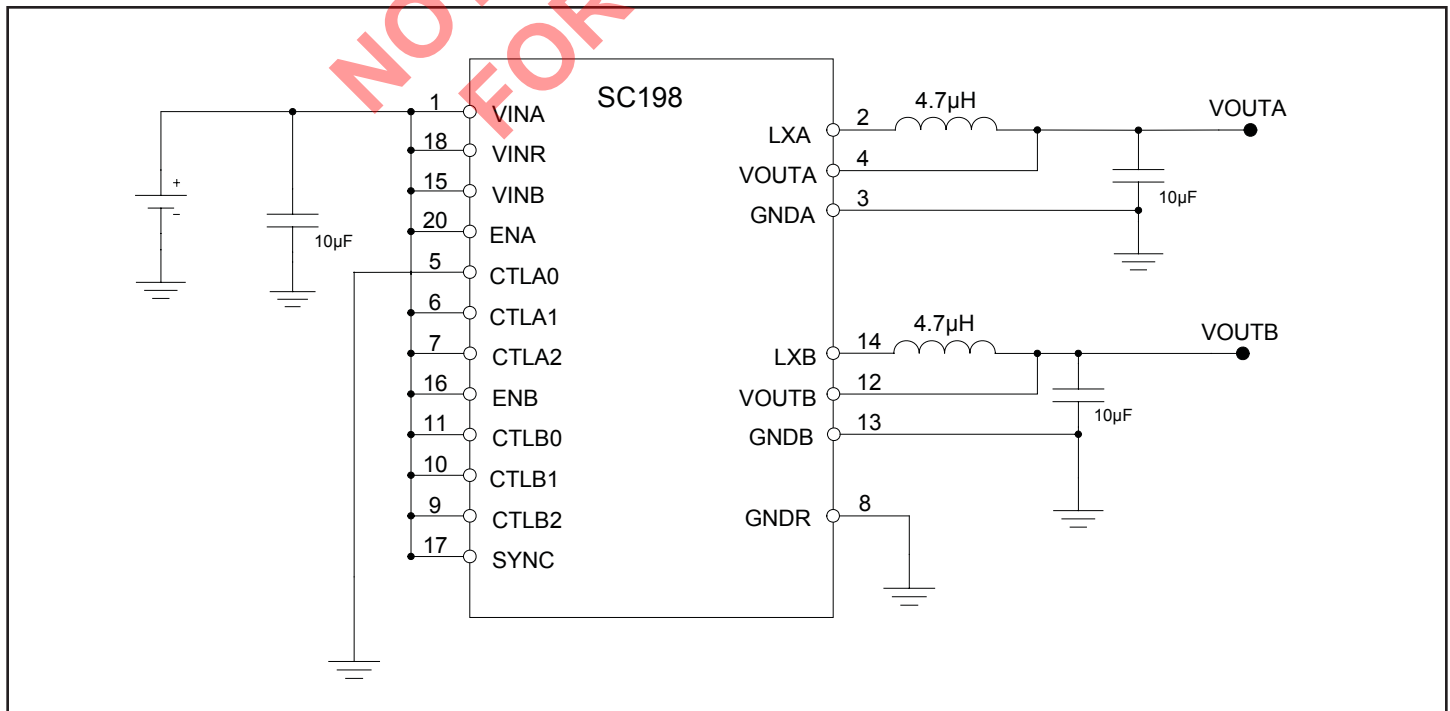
NO
FOR

SC198

1 VINA
18 VINR
15 VINB
20 ENA
5 CTLA0
6 CTLA1
7 CTLA2
16 ENB
11 CTLB0
10 CTLB1
9 CTLB2
17 SYNC

+
-
10µF

2 LXA
4 VOUTA
3 GNDA
4.7µH
VOUTA
10µF

14 LXB
12 VOUTB
13 GNDB
4.7µH
VOUTB
10µF

8 GNDR